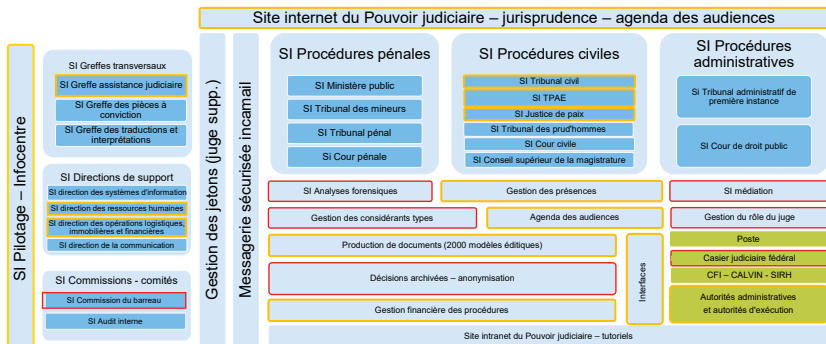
Site internet du Pouvoir judiciaire – jurisprudence – agenda des audiences

SI Pilotage – Infocentre

SI Greffes transversaux
SI Greffe assistance judiciaire
SI Greffe des pièces à conviction
SI Greffe des traductions et interprétations

SI Directions de support
SI direction des systèmes d'information
SI direction des ressources humaines
SI direction des opérations logistiques, immobilières et financières
SI direction de la communication

SI Commissions - comités
SI Commission du barreau
SI Audit interne

Gestion des jetons (juge supp.)

Messagerie sécurisée incamail

SI Procédures pénales
SI Ministère public
SI Tribunal des mineurs
SI Tribunal pénal
SI Cour pénale

SI Procédures civiles
SI Tribunal civil
SI TPAE
SI Justice de paix
SI Tribunal des prud'hommes
SI Cour civile
SI Conseil supérieur de la magistrature

SI Procédures administratives
SI Tribunal administratif de première instance
SI Cour de droit public

SI Analyses forensiques
Gestion des présences
SI médiation
Gestion des considérants types
Agenda des audiences
Gestion du rôle du juge
Production de documents (2000 modèles éditiques)
Interfaces
Poste
Casier judiciaire fédéral
CFI – CALVIN - SIRH
Décisions archivées – anonymisation
Autorités administratives et autorités d'exécution
Gestion financière des procédures

Site intranet du Pouvoir judiciaire – tutoriels